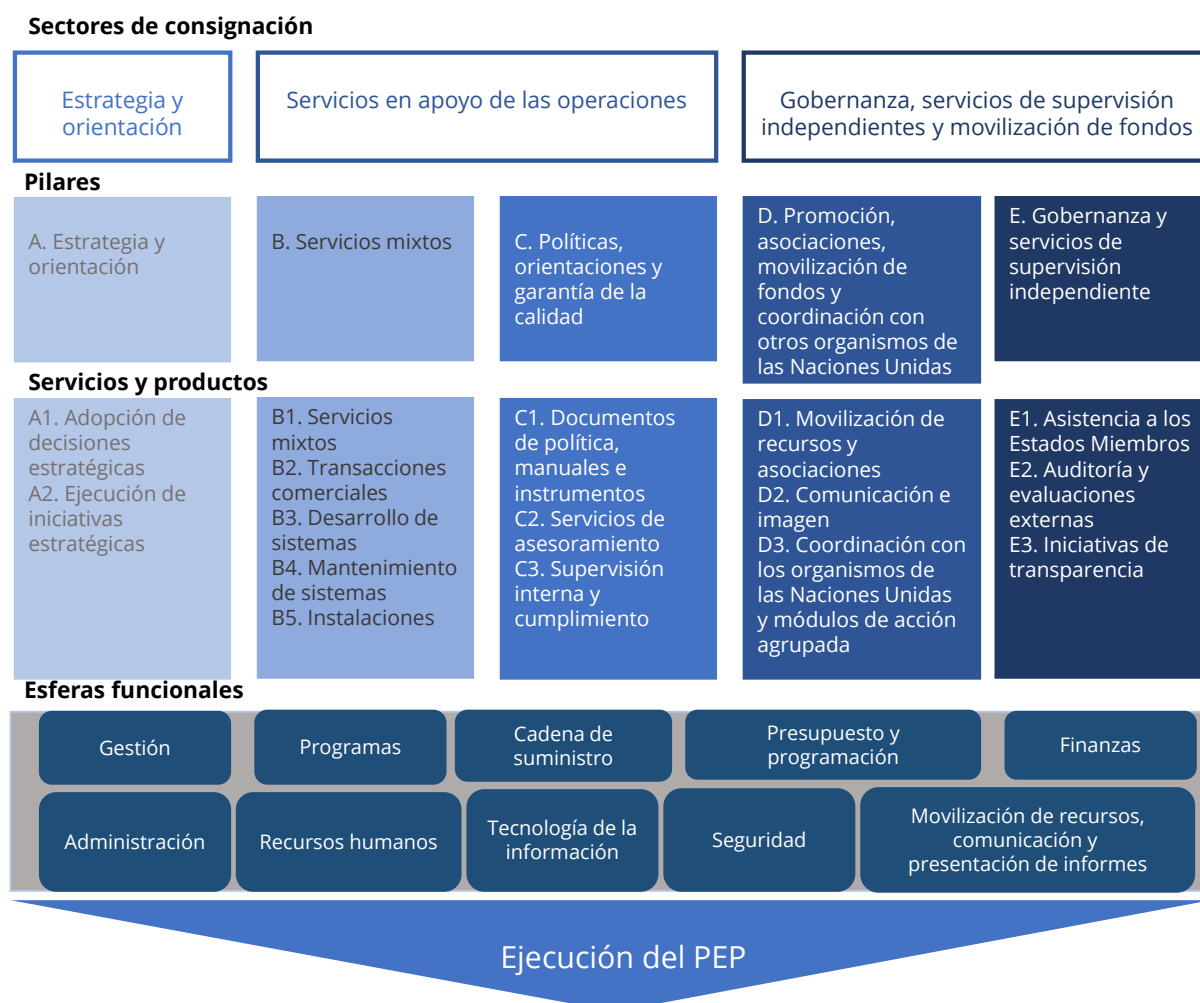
Sectores de consignación

Estrategia y orientación

Servicios en apoyo de las operaciones

Gobernanza, servicios de supervisión independientes y movilización de fondos

Pilares

A. Estrategia y orientación

B. Servicios mixtos

C. Políticas, orientaciones y garantía de la calidad

D. Promoción, asociaciones, movilización de fondos y coordinación con otros organismos de las Naciones Unidas

E. Gobernanza y servicios de supervisión independiente

Servicios y productos

A1. Adopción de decisiones estratégicas
A2. Ejecución de iniciativas estratégicas

B1. Servicios mixtos
B2. Transacciones comerciales
B3. Desarrollo de sistemas
B4. Mantenimiento de sistemas
B5. Instalaciones

C1. Documentos de política, manuales e instrumentos
C2. Servicios de asesoramiento
C3. Supervisión interna y cumplimiento

D1. Movilización de recursos y asociaciones
D2. Comunicación e imagen
D3. Coordinación con los organismos de las Naciones Unidas y módulos de acción agrupada

E1. Asistencia a los Estados Miembros
E2. Auditoría y evaluaciones externas
E3. Iniciativas de transparencia

Esferas funcionales

Gestión

Programas

Cadena de suministro

Presupuesto y programación

Finanzas

Administración

Recursos humanos

Tecnología de la información

Seguridad

Movilización de recursos, comunicación y presentación de informes

Ejecución del PEP